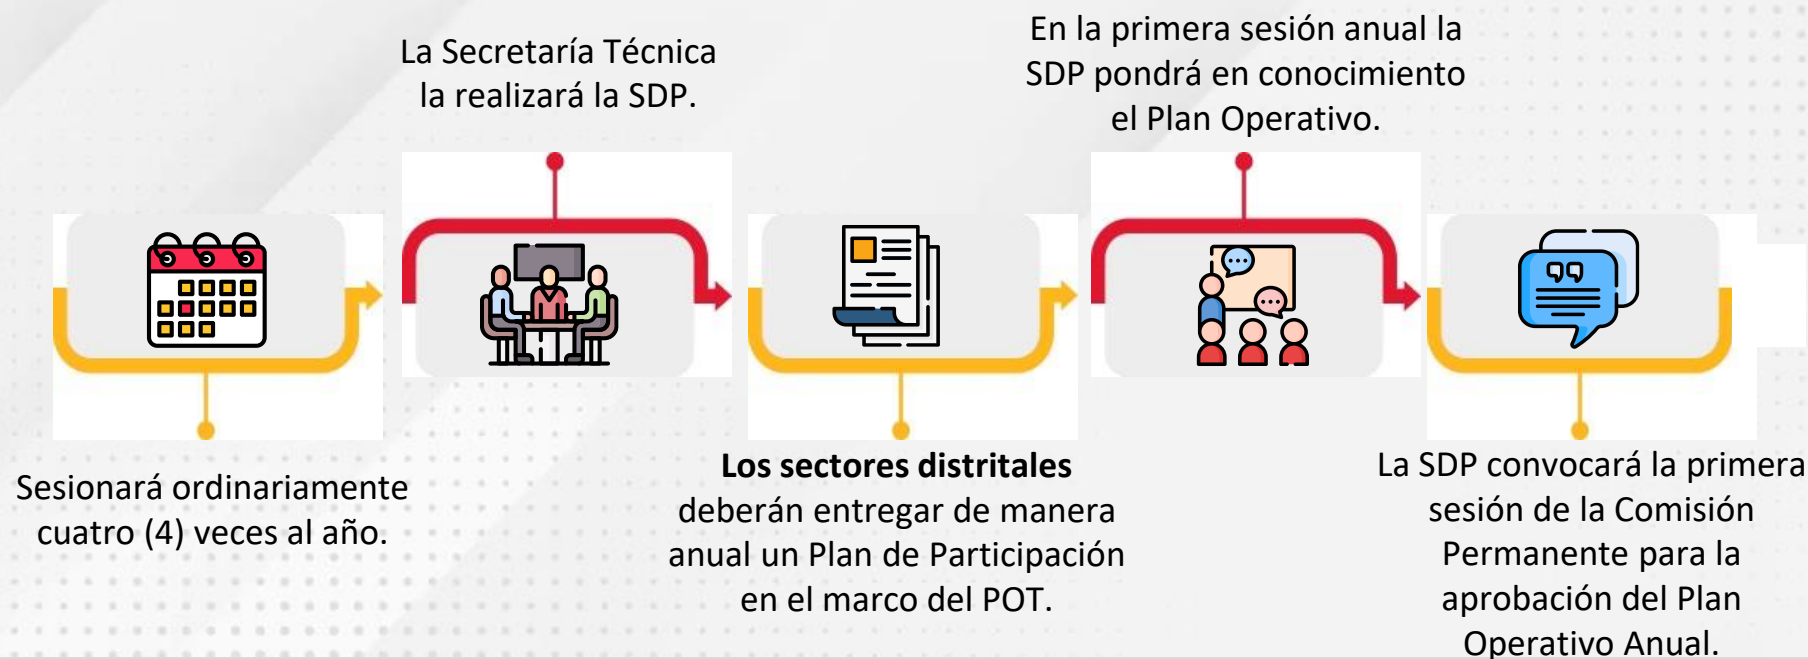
La Secretaría Técnica la realizará la SDP.

En la primera sesión anual la SDP pondrá en conocimiento el Plan Operativo.

Sesionará ordinariamente cuatro (4) veces al año.

**Los sectores distritales** deberán entregar de manera anual un Plan de Participación en el marco del POT.

La SDP convocará la primera sesión de la Comisión Permanente para la aprobación del Plan Operativo Anual.